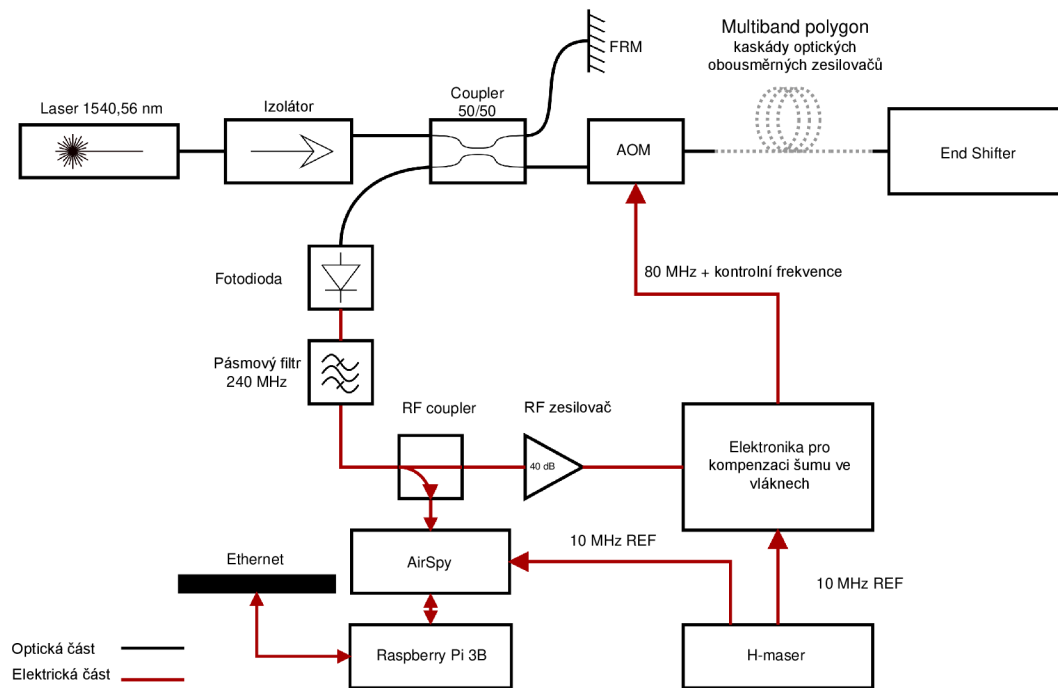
Multiband polygon
kaskády optických obousměrných zesilovačů

FRM

Laser 1540,56 nm

Izolátor

Coupler 50/50

AOM

End Shifter

Fotodioda

80 MHz + kontrolní frekvence

Pásmový filtr 240 MHz

RF coupler

RF zesilovač

40 dB

Elektronika pro kompenzaci šumu ve vláknech

Ethernet

AirSpy

10 MHz REF

10 MHz REF

Raspberry Pi 3B

H-maser

Optická část

Elektrická část